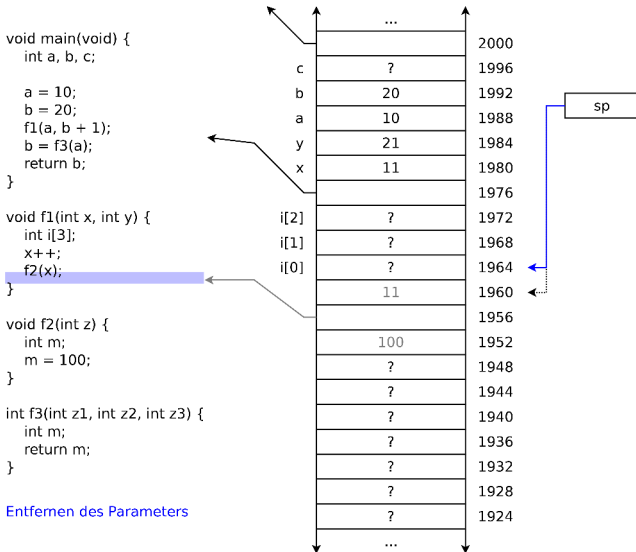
void main(void) {
    int a, b, c;

    a = 10;
    b = 20;
    f1(a, b + 1);
    b = f3(a);
    return b;
}

void f1(int x, int y) {
    int i[3];
    x++;
    f2(x);
}

void f2(int z) {
    int m;
    m = 100;
}

int f3(int z1, int z2, int z3) {
    int m;
    return m;
}

Entfernen des Parameters

| | | |
|---|---|---|
| | ... | |
| | | 2000 |
| c | ? | 1996 |
| b | 20 | 1992 |
| a | 10 | 1988 |
| y | 21 | 1984 |
| x | 11 | 1980 |
| | | 1976 |
| i[2] | ? | 1972 |
| i[1] | ? | 1968 |
| i[0] | ? | 1964 |
| | 11 | 1960 |
| | | 1956 |
| | 100 | 1952 |
| | ? | 1948 |
| | ? | 1944 |
| | ? | 1940 |
| | ? | 1936 |
| | ? | 1932 |
| | ? | 1928 |
| | ? | 1924 |
| | ... | |

sp